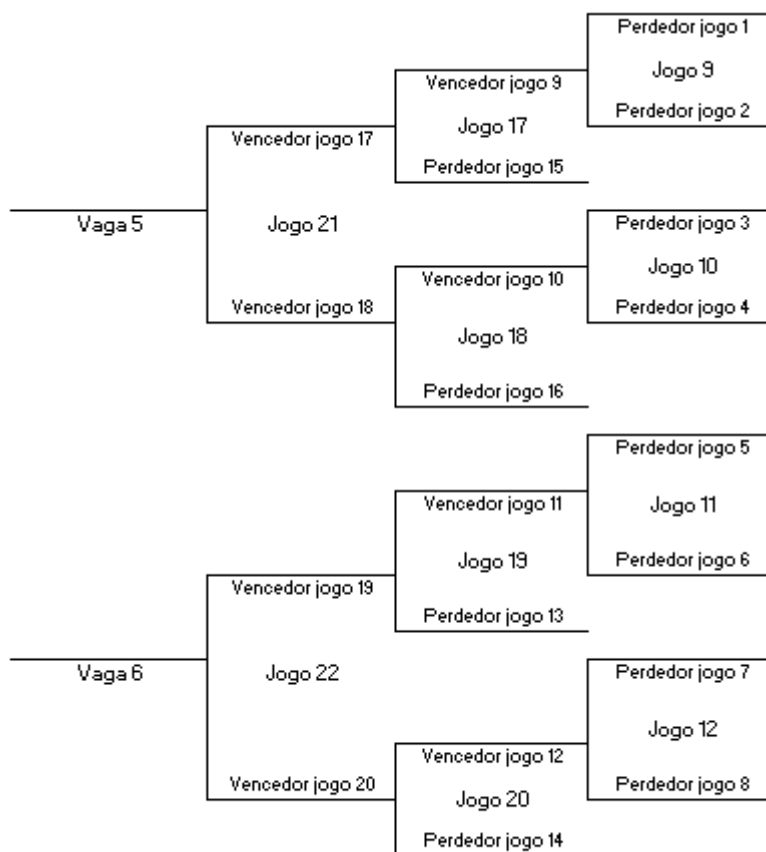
Perdedor jogo 1
Jogo 9
Perdedor jogo 2

Vencedor jogo 9
Jogo 17
Perdedor jogo 15

Vencedor jogo 17
Vaga 5
Jogo 21
Vencedor jogo 18

Perdedor jogo 3
Jogo 10
Perdedor jogo 4

Vencedor jogo 10
Jogo 18
Perdedor jogo 16

Perdedor jogo 5
Jogo 11
Perdedor jogo 6

Vencedor jogo 11
Jogo 19
Perdedor jogo 13

Vencedor jogo 19
Vaga 6
Jogo 22
Vencedor jogo 20

Perdedor jogo 7
Jogo 12
Perdedor jogo 8

Vencedor jogo 12
Jogo 20
Perdedor jogo 14